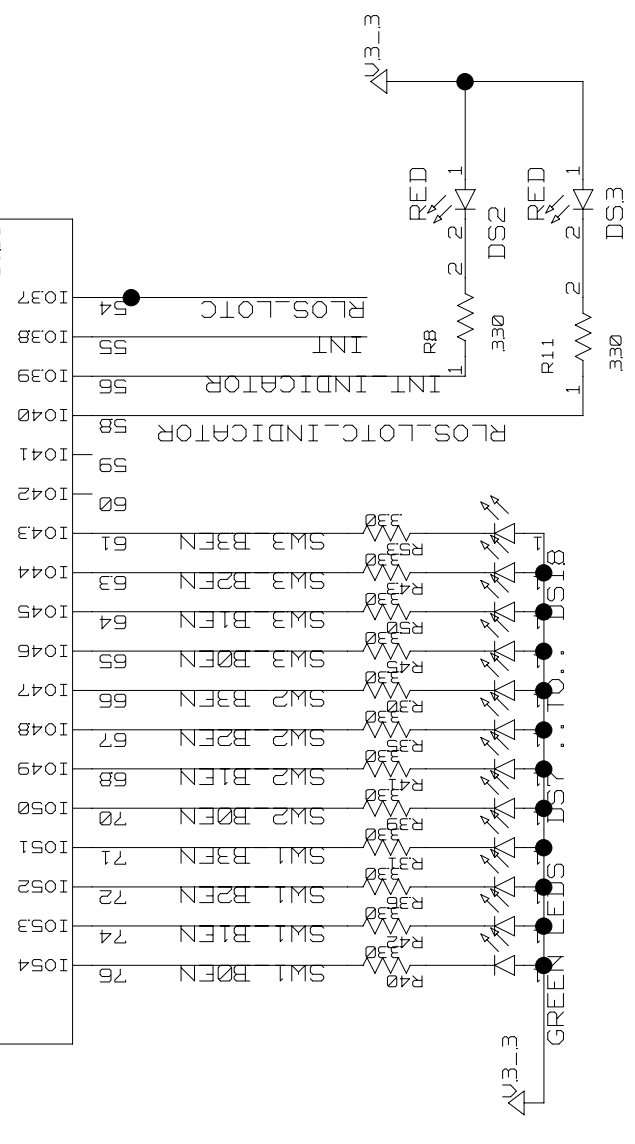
V3_3

RED
1
2
DS2

RED
1
2
DS3

IO37
54
RLOS_LOTC

IO38
55
INT

IO39
56
INT_INDICATOR

IO40
58
RLOS_LOTC_INDICATOR

2
R8
330
1

2
R11
330
1

IO41
59

IO42
60

IO43
61
SW3 B3EN
R53 330

IO44
63
SW3 B2EN
R47 330

IO45
64
SW3 B1EN
R50 330

IO46
65
SW3 B0EN
R45 330

IO47
66
SW2 B3EN
R38 330

IO48
67
SW2 B2EN
R35 330

IO49
68
SW2 B1EN
R41 330

IO50
70
SW2 B0EN
R39 330

IO51
71
SW1 B3EN
R31 330

IO52
72
SW1 B2EN
R36 330

IO53
74
SW1 B1EN
R42 330

IO54
76
SW1 B0EN
R40 330

GREEN LEDS DS7 ... TO ... DS18

V3_3